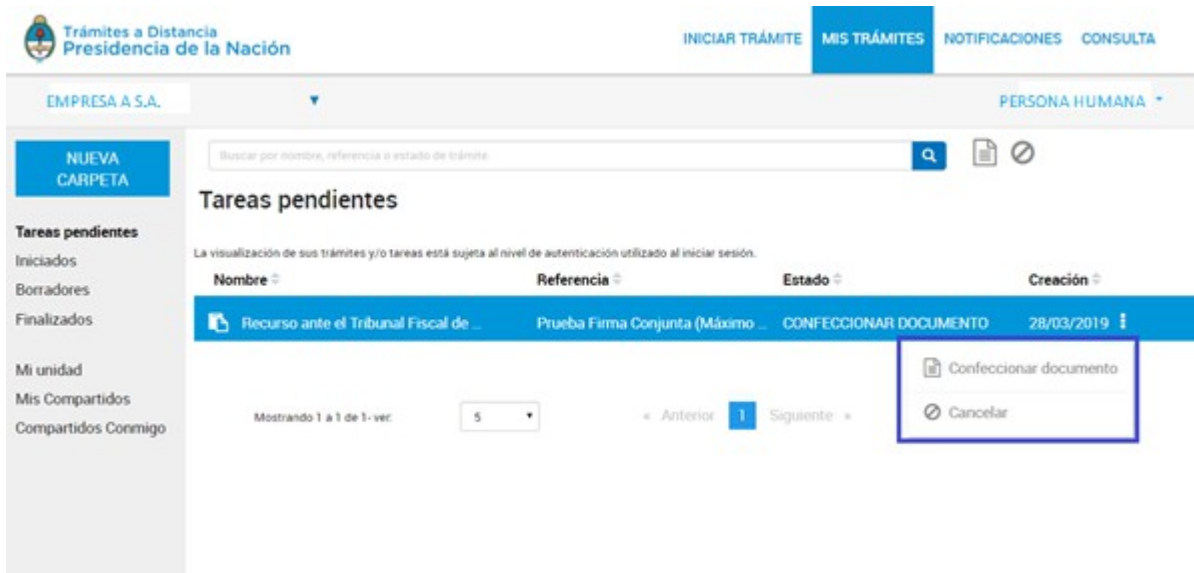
Trámites a Distancia
Presidencia de la Nación

INICIAR TRÁMITE MIS TRÁMITES NOTIFICACIONES CONSULTA

EMPRESA A S.A.

PERSONA HUMANA

NUEVA CARPETA

Tareas pendientes
Iniciados
Borradores
Finalizados

Mi unidad
Mis Compartidos
Compartidos Conmigo

Buscar por nombre, referencia o estado de trámite

Tareas pendientes

La visualización de sus trámites y/o tareas está sujeta al nivel de autenticación utilizado al iniciar sesión.

| Nombre | Referencia | Estado | Creación |
|---|---|---|---|
| Recurso ante el Tribunal Fiscal de ... | Prueba Firma Conjunta (Máximo ... | CONFECCIONAR DOCUMENTO | 28/03/2019 |

Confeccionar documento
Cancelar

Mostrando 1 a 1 de 1- ver. 5

« Anterior 1 Siguiente »